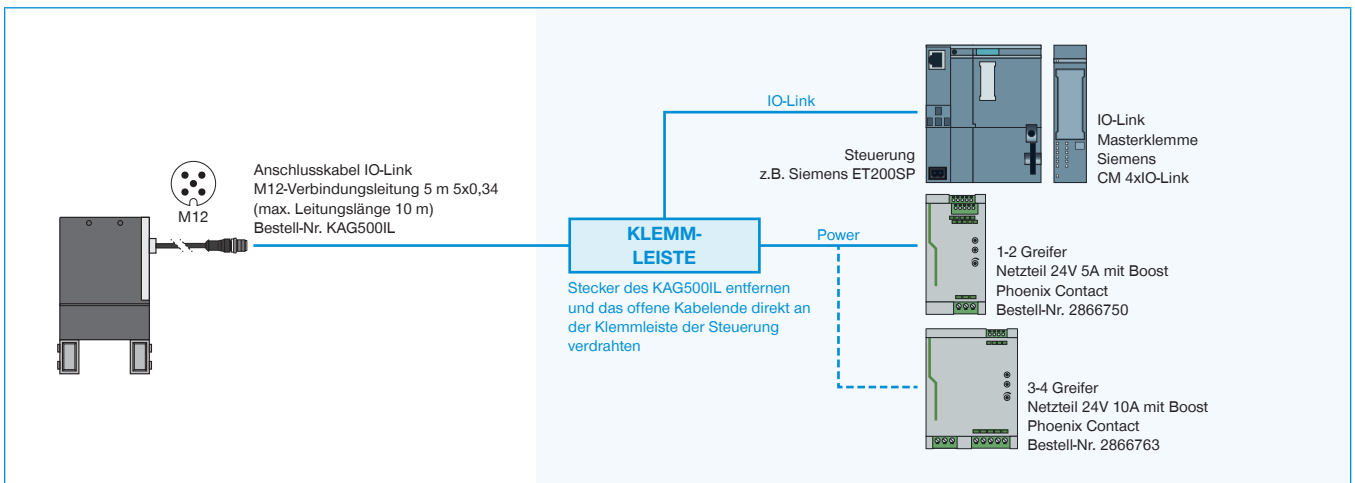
M12

Anschlusskabel IO-Link
M12-Verbindungsleitung 5 m 5x0,34
(max. Leitungslänge 10 m)
Bestell-Nr. KAG500IL

IO-Link

KLEMM-
LEISTE

Stecker des KAG500IL entfernen und das offene Kabelende direkt an der Klemmleiste der Steuerung verdrahten

Steuerung
z.B. Siemens ET200SP

IO-Link
Masterklemme
Siemens
CM 4xIO-Link

Power

1-2 Greifer
Netzteil 24V 5A mit Boost
Phoenix Contact
Bestell-Nr. 2866750

3-4 Greifer
Netzteil 24V 10A mit Boost
Phoenix Contact
Bestell-Nr. 2866763